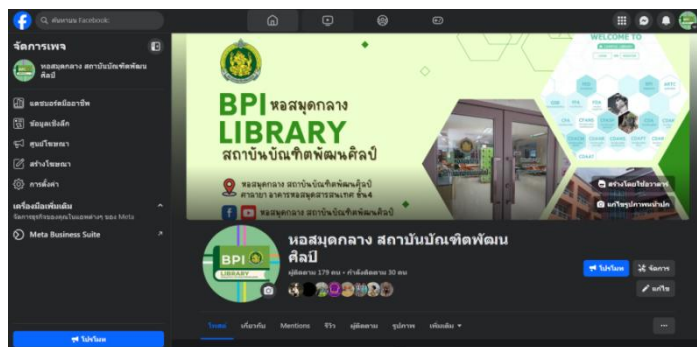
ค้นหาบน Facebook

จัดการเพจ

หอสมุดกลาง สถาบันบัณฑิตพัฒนศิลป์

แดชบอร์ดมืออาชีพ

ข้อมูลเชิงลึก

ศูนย์โฆษณา

สร้างโฆษณา

การตั้งค่า

เครื่องมือเพิ่มเติม
จัดการธุรกิจของคุณในแอพต่างๆ ของ Meta

Meta Business Suite

โปรโมท

BPI หอสมุดกลาง
LIBRARY
สถาบันบัณฑิตพัฒนศิลป์

หอสมุดกลาง สถาบันบัณฑิตพัฒนศิลป์
ศาลายา อาคารหอสมุดดนตรีสมเด็จพระเทพฯ ชั้น4

หอสมุดกลาง สถาบันบัณฑิตพัฒนศิลป์

WELCOME TO

สร้างโดยใช้อวาตาร

แก้ไขรูปภาพหน้าปก

BPI
LIBRARY

หอสมุดกลาง สถาบันบัณฑิตพัฒน ศิลป์

ผู้ติดตาม 179 คน • กำลังติดตาม 30 คน

โปรโมท

จัดการ

แก้ไข

โพสต์

เกี่ยวกับ

Mentions

รีวิว

ผู้ติดตาม

รูปภาพ

เพิ่มเติม

...